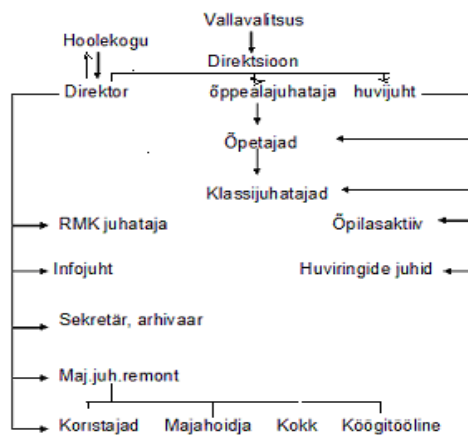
Vallavalitsus
Hoolekogu
Direktsioon
Direktor
õppealajuhataja
huvijuht
Õpetajad
Klassijuhatajad
RMK juhataja
Õpilasaktiiv
Infojuht
Huviringide juhid
Sekretär, arhivaar
Maj.juh.remont
Koristajad
Majahoidja
Kokk
Köögitööline